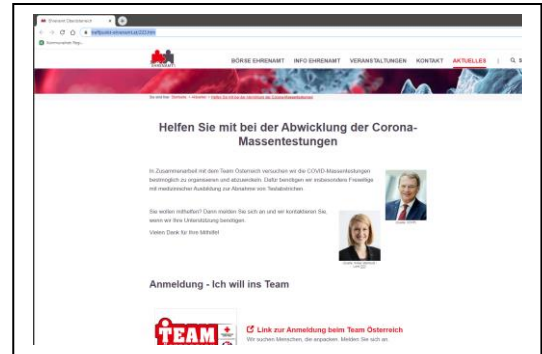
BÖRSE EHRENAMT INFO EHRENAMT VERANSTALTUNGEN KONTAKT AKTUELLES

Helfen Sie mit bei der Abwicklung der Corona-Massentestungen

In Zusammenarbeit mit dem Team Österreich versuchen wir die COVID-Massentestungen bestmöglich zu organisieren und abzuwickeln. Dafür benötigen wir insbesondere Freiwillige mit medizinischer Ausbildung zur Abnahme von Testabstrichen.

Sie wollen mithelfen? Dann melden Sie sich an und wir kontaktieren Sie, wenn wir Ihre Unterstützung benötigen.

Vielen Dank für Ihre Mithilfe!

Anmeldung - Ich will ins Team

TEAM

Link zur Anmeldung beim Team Österreich

Wir suchen Menschen, die anpacken. Melden Sie sich an